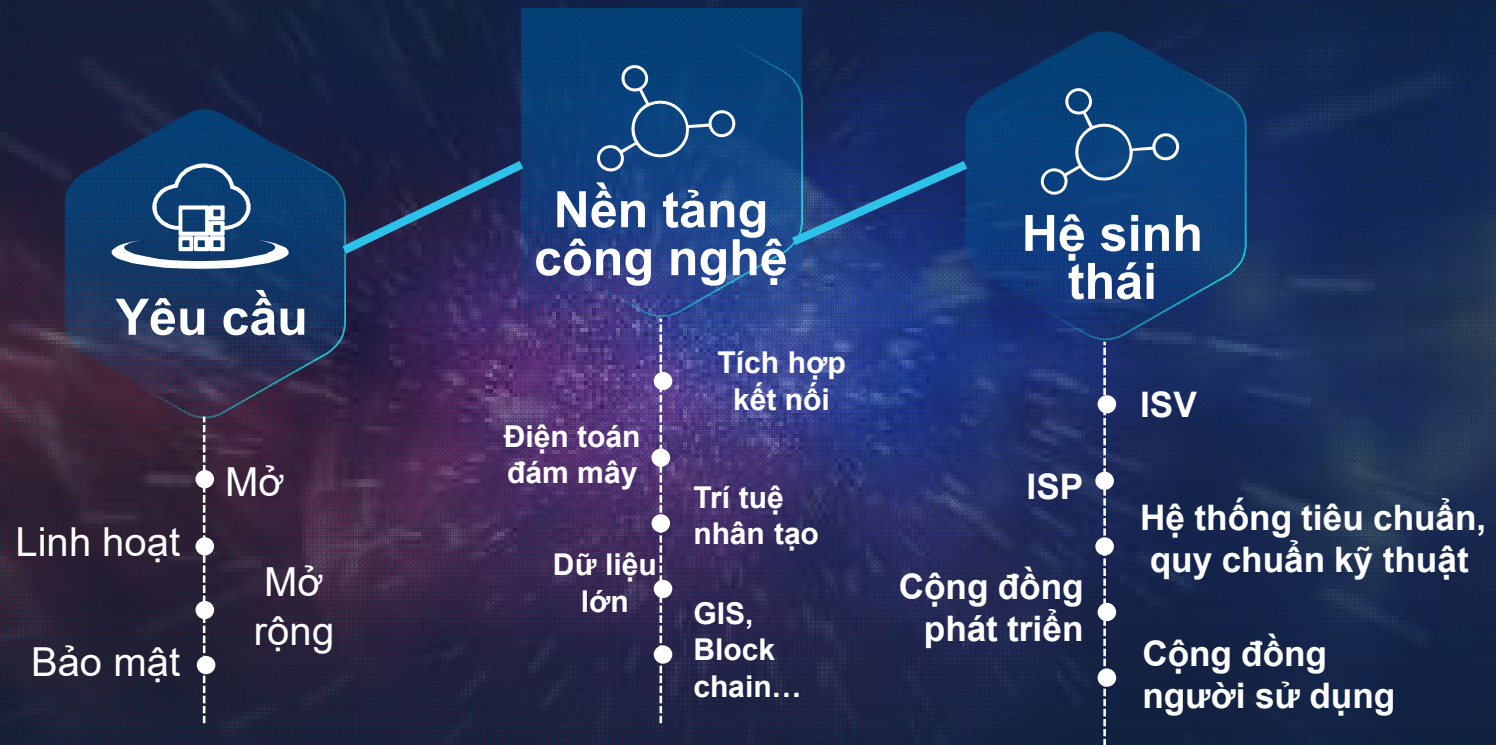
Yêu cầu

Mở

Linh hoạt

Mở rộng

Bảo mật

Nền tảng công nghệ

Tích hợp kết nối

Điện toán đám mây

Trí tuệ nhân tạo

Dữ liệu lớn

GIS, Block chain…

Hệ sinh thái

ISV

ISP

Hệ thống tiêu chuẩn, quy chuẩn kỹ thuật

Cộng đồng phát triển

Cộng đồng người sử dụng